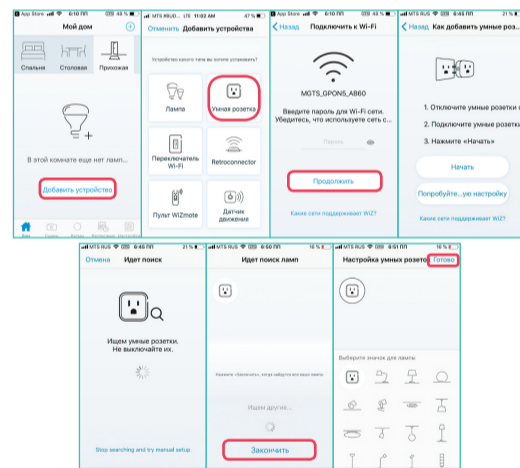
App Store 6:10 ПП 48 %

Мой дом

Спальня Столовая Прихожая

В этой комнате еще нет ламп...

Добавить устройства

MTS RUS LTE 11:02 AM 48 %

Отменить Добавить устройства

Устройство какого типа вы хотите установить?

Лампа

Умная розетка

Переключатель Wi-Fi

Retroconnector

Пульт WiZmote

Датчик движения

App Store 6:10 ПП

Назад Подключить к Wi-Fi

MGTS_GPON5_AB60

Введите пароль для Wi-Fi сети. Убедитесь, что используете сеть с...

Пароль

Продолжить

Какие сети поддерживает WiZ?

App Store 6:45 ПП

Назад Как добавить умные розет...

1. Отключите умные розетки и...

2. Подключите умные розетки...

3. Нажмите «Начать»

Начать

Попробуйте...ую настройку

Какие сети поддерживает WiZ?

MTS RUS 6:46 ПП 21 %

Отмена Идет поиск

Ищем умные розетки. Не выключайте их.

Stop searching and try manual setup

MTS RUS 6:50 ПП 16 %

Идет поиск ламп

Нажмите «Закончить», когда найдете все лампы

Ищем другие...

Закончить

MTS RUS 6:51 ПП 16 %

Настройка умных розеток Готово

Выберите значок для лампы